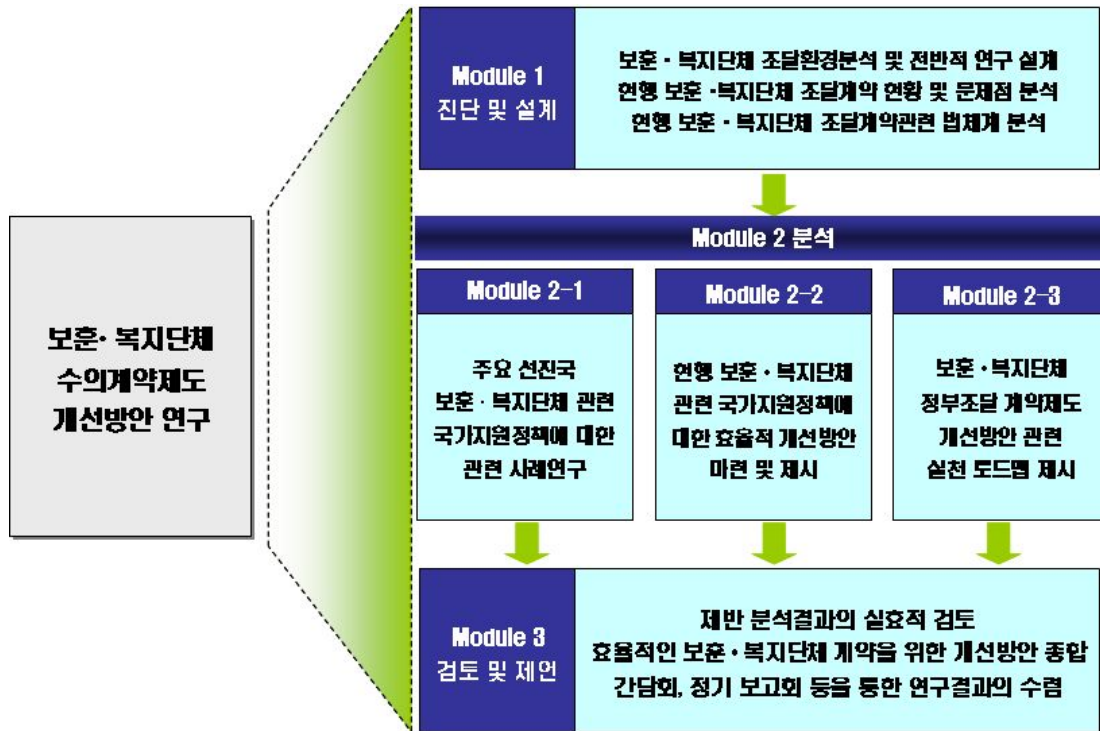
보훈· 복지단체
수의계약제도
개선방안 연구

Module 1
진단 및 설계

보훈 · 복지단체 조달환경분석 및 전반적 연구 설계
현행 보훈 ·복지단체 조달계약 현황 및 문제점 분석
현행 보훈 · 복지단체 조달계약관련 법체계 분석

Module 2 분석

Module 2-1

주요 선진국
보훈 · 복지단체 관련
국가지원정책에 대한
관련 사례연구

Module 2-2

현행 보훈 · 복지단체
관련 국가지원정책에
대한 효율적 개선방안
마련 및 제시

Module 2-3

보훈 · 복지단체
정부조달 계약제도
개선방안 관련
실천 로드맵 제시

Module 3
검토 및 제언

제반 분석결과의 실효적 검토
효율적인 보훈 · 복지단체 계약을 위한 개선방안 종합
간담회, 정기 보고회 등을 통한 연구결과의 수렴